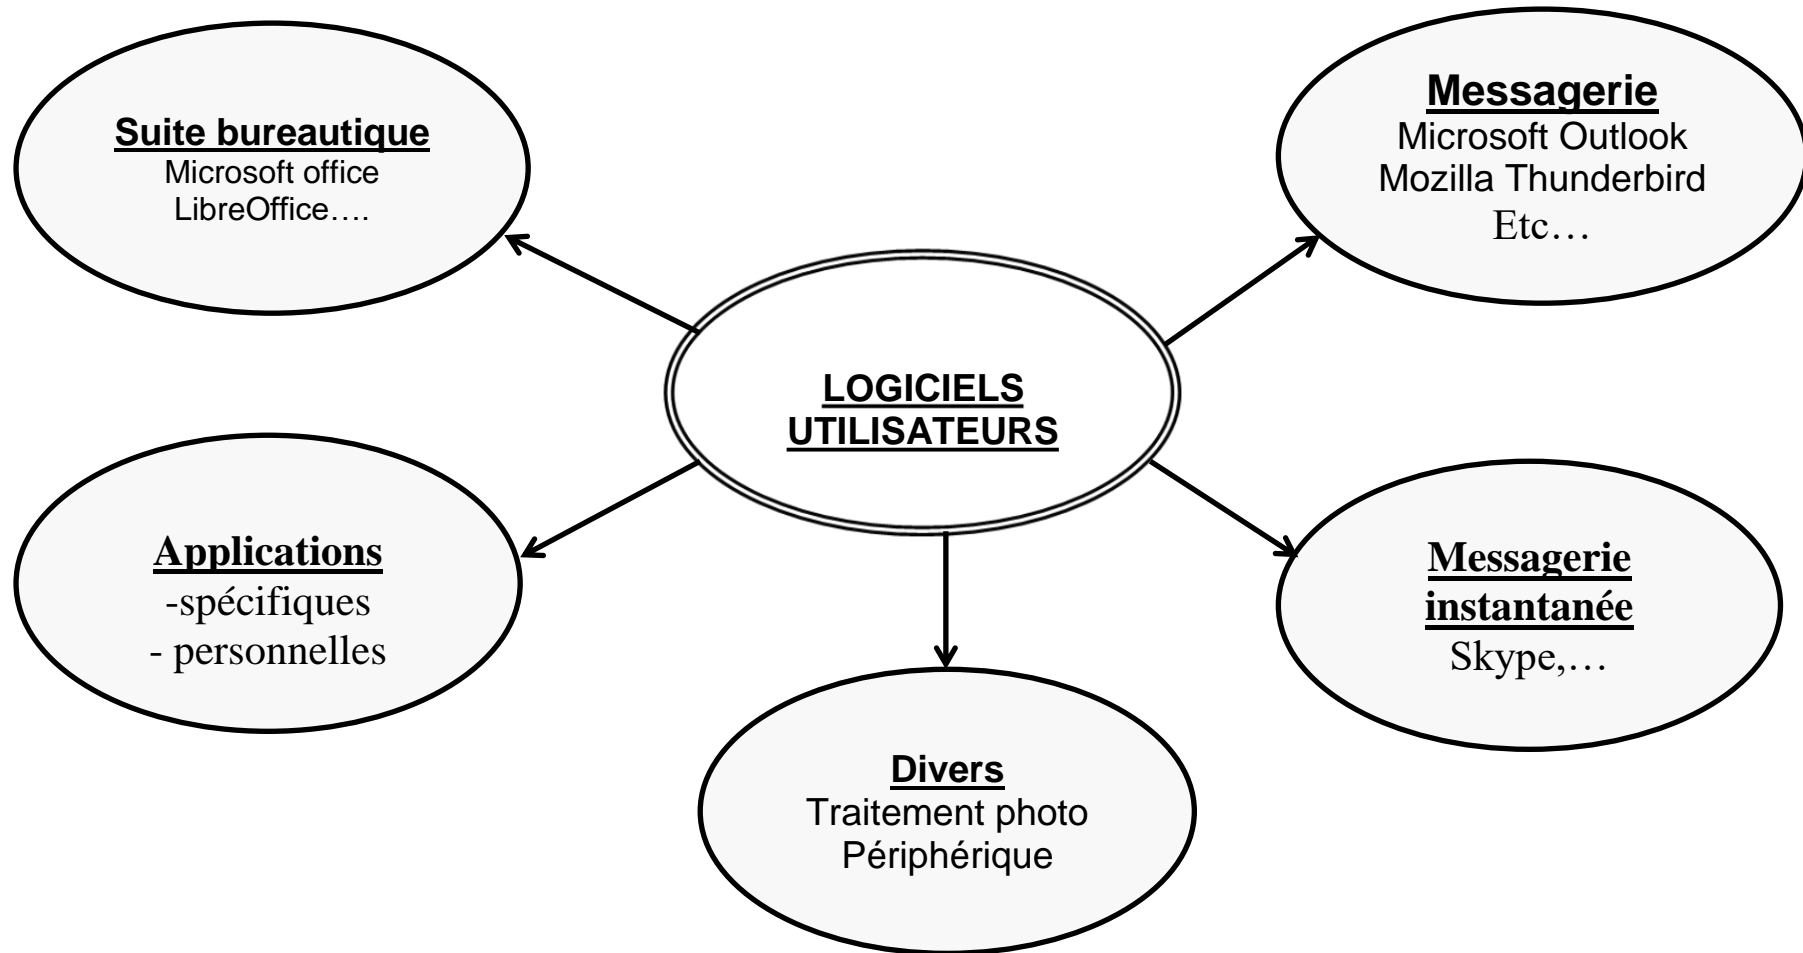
Suite bureautique
Microsoft office
LibreOffice….

Messagerie
Microsoft Outlook
Mozilla Thunderbird
Etc…

LOGICIELS
UTILISATEURS

Applications
-spécifiques
- personnelles

Messagerie
instantanée
Skype,…

Divers
Traitement photo
Périphérique